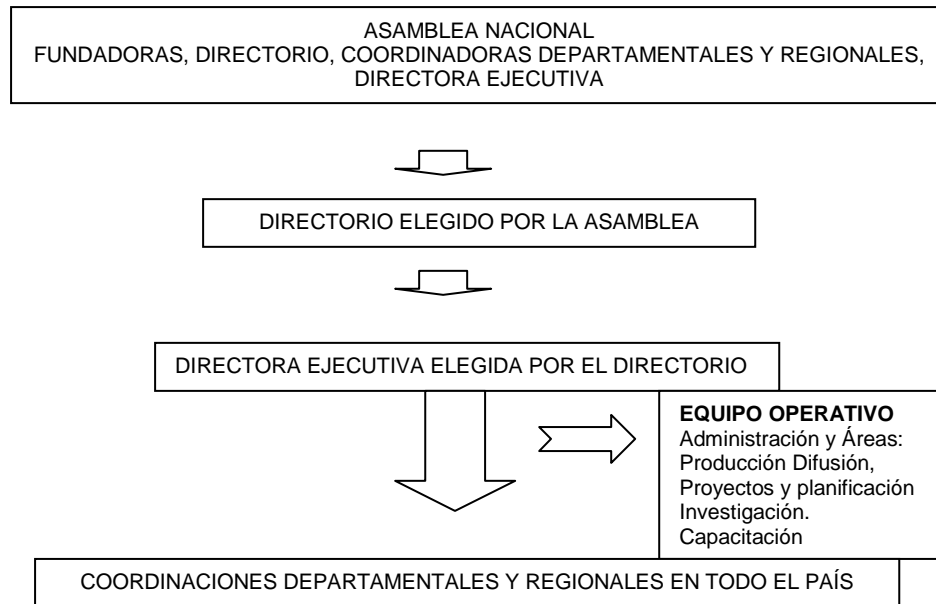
ASAMBLEA NACIONAL
FUNDADORAS, DIRECTORIO, COORDINADORAS DEPARTAMENTALES Y REGIONALES, DIRECTORA EJECUTIVA

DIRECTORIO ELEGIDO POR LA ASAMBLEA

DIRECTORA EJECUTIVA ELEGIDA POR EL DIRECTORIO

**EQUIPO OPERATIVO**
Administración y Áreas:
Producción Difusión,
Proyectos y planificación
Investigación.
Capacitación

COORDINACIONES DEPARTAMENTALES Y REGIONALES EN TODO EL PAÍS